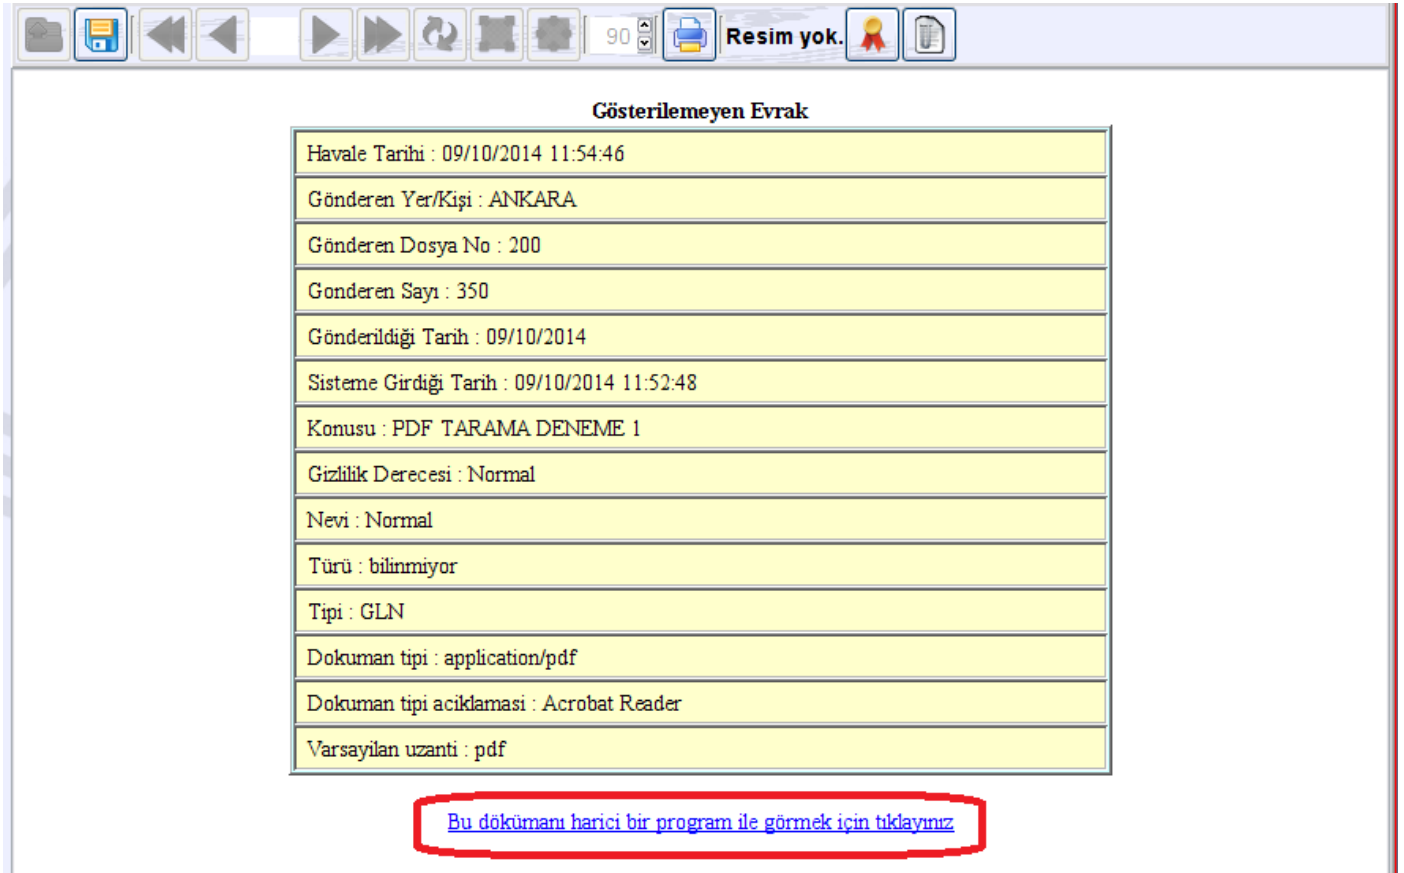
90 Resim yok.

Gösterilemeyen Evrak

| Havale Tarihi : 09/10/2014 11:54:46 |
|---|
| Gönderen Yer/Kişi : ANKARA |
| Gönderen Dosya No : 200 |
| Gonderen Sayı : 350 |
| Gönderildiği Tarih : 09/10/2014 |
| Sisteme Girdiği Tarih : 09/10/2014 11:52:48 |
| Konusu : PDF TARAMA DENEME 1 |
| Gizlilik Derecesi : Normal |
| Nevi : Normal |
| Türü : bilinmiyor |
| Tipi : GLN |
| Dokuman tipi : application/pdf |
| Dokuman tipi aciklamasi : Acrobat Reader |
| Varsayilan uzanti : pdf |

Bu dökümanı harici bir program ile görmek için tıklayınız